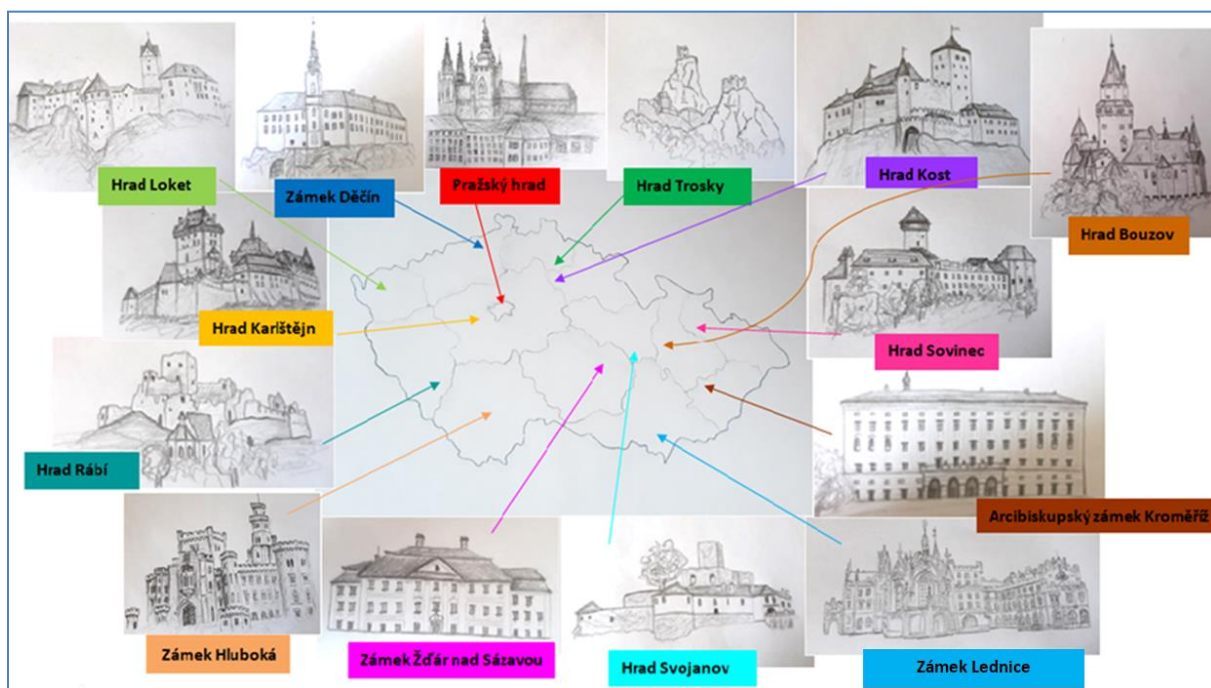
Hrad Loket

Zámek Děčín

Pražský hrad

Hrad Trosky

Hrad Kost

Hrad Bouzov

Hrad Karlštějn

Hrad Sovinec

Hrad Rábí

Arcibiskupský zámek Kroměříž

Zámek Hluboká

Zámek Žďár nad Sázavou

Hrad Svojanov

Zámek Lednice